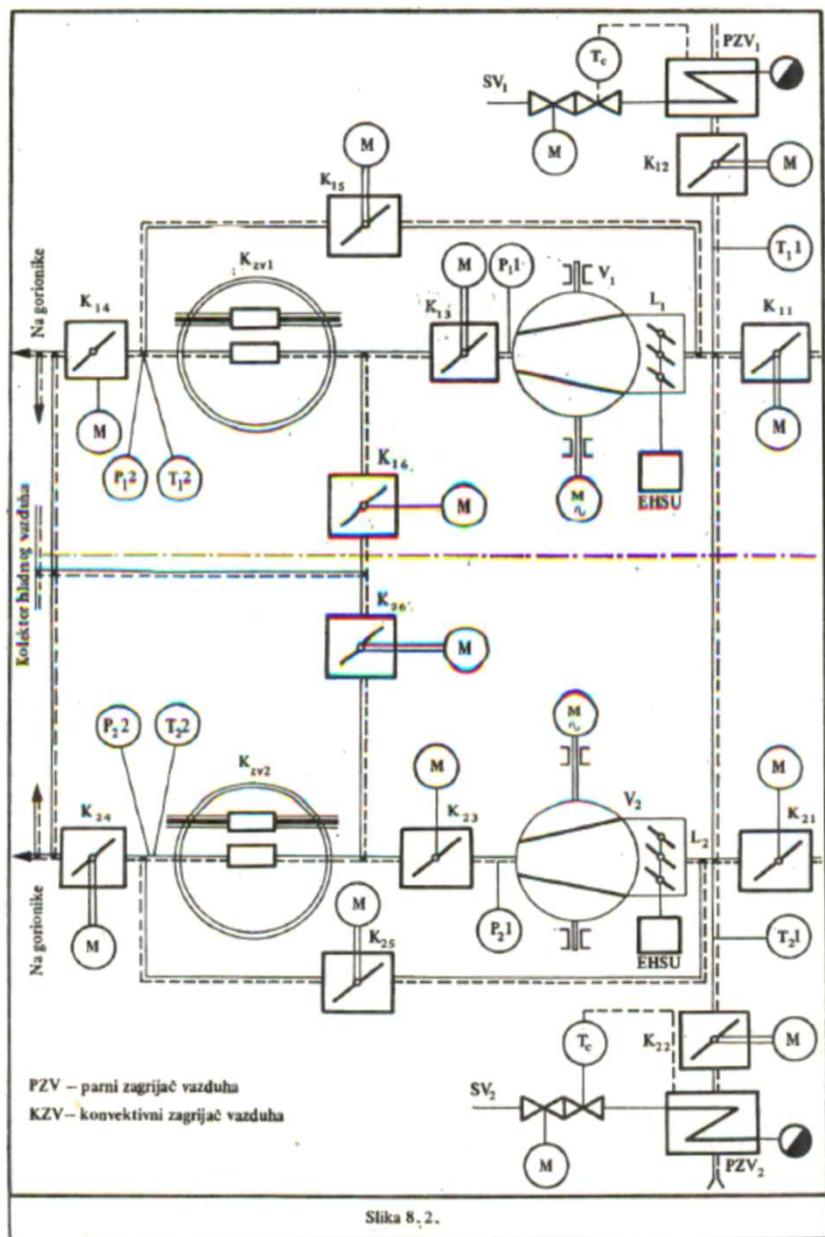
PZV$_1$
T$_c$
SV$_1$
M
K$_{12}$
M
M
K$_{15}$
T$_1$1
K$_{zv1}$
M
P$_1$1
V$_1$
Na gorionike
K$_{14}$
K$_{13}$
L$_1$
K$_{11}$
M
M
P$_1$2
T$_1$2
K$_{16}$
M
M
EHSU
Kolektor hladnog vazduha
K$_{26}$
M
M
P$_2$2
T$_2$2
K$_{zv2}$
M
V$_2$
M
K$_{24}$
K$_{23}$
L$_2$
K$_{21}$
M
Na gorionike
M
K$_{25}$
P$_2$1
EHSU
T$_2$1
T$_c$
K$_{22}$
M
PZV – parni zagrijač vazduha
KZV – konvektivni zagrijač vazduha
SV$_2$
M
PZV$_2$
Slika 8.2.